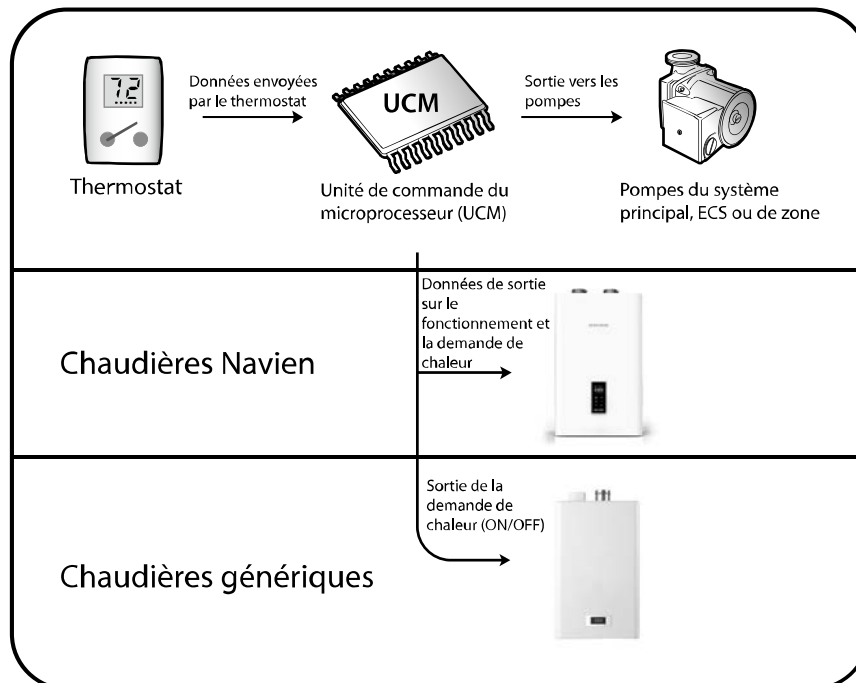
72

Thermostat

Données envoyées par le thermostat

UCM

Unité de commande du microprocesseur (UCM)

Sortie vers les pompes

Pompes du système principal, ECS ou de zone

Chaudières Navien

Données de sortie sur le fonctionnement et la demande de chaleur

Chaudières génériques

Sortie de la demande de chaleur (ON/OFF)